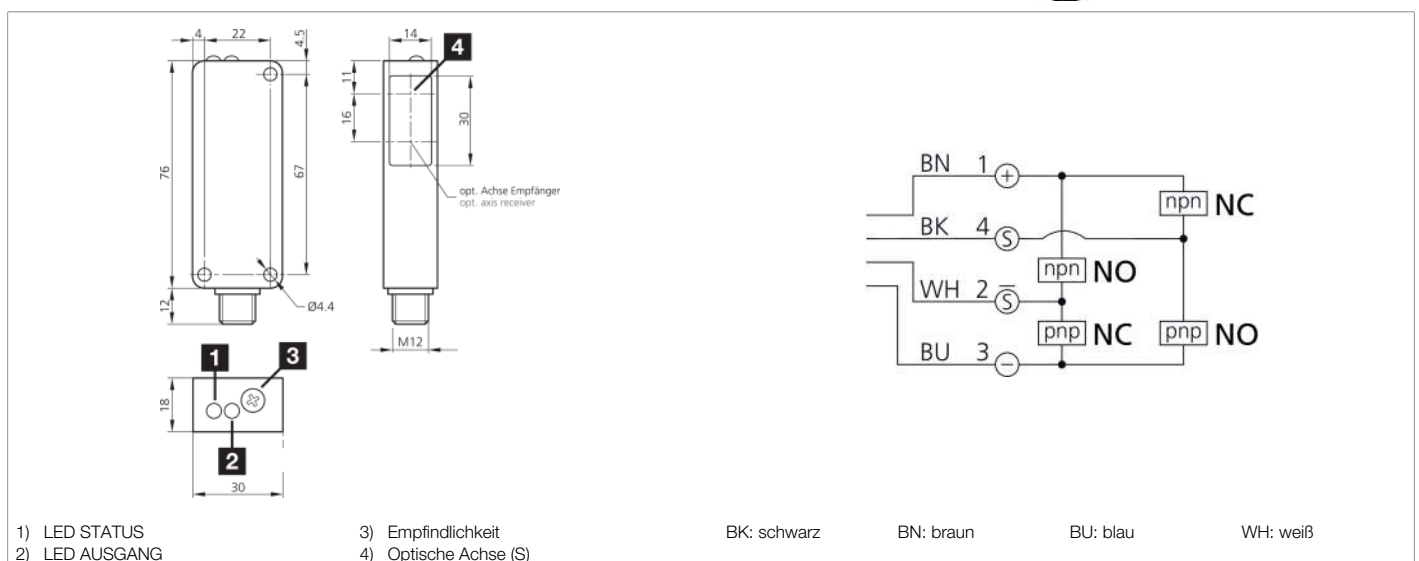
4 22 4.5

14

4

11

16

30

76

67

opt. Achse Empfänger
opt. axis receiver

12

Ø4.4

M12

1

3

18

2

30

BN 1 +

BK 4 S

WH 2 $\overline{S}$

BU 3 −

npn NC

npn NO

pnp NC

pnp NO

1) LED STATUS
2) LED AUSGANG
3) Empfindlichkeit
4) Optische Achse (S)

BK: schwarz
BN: braun
BU: blau
WH: weiß